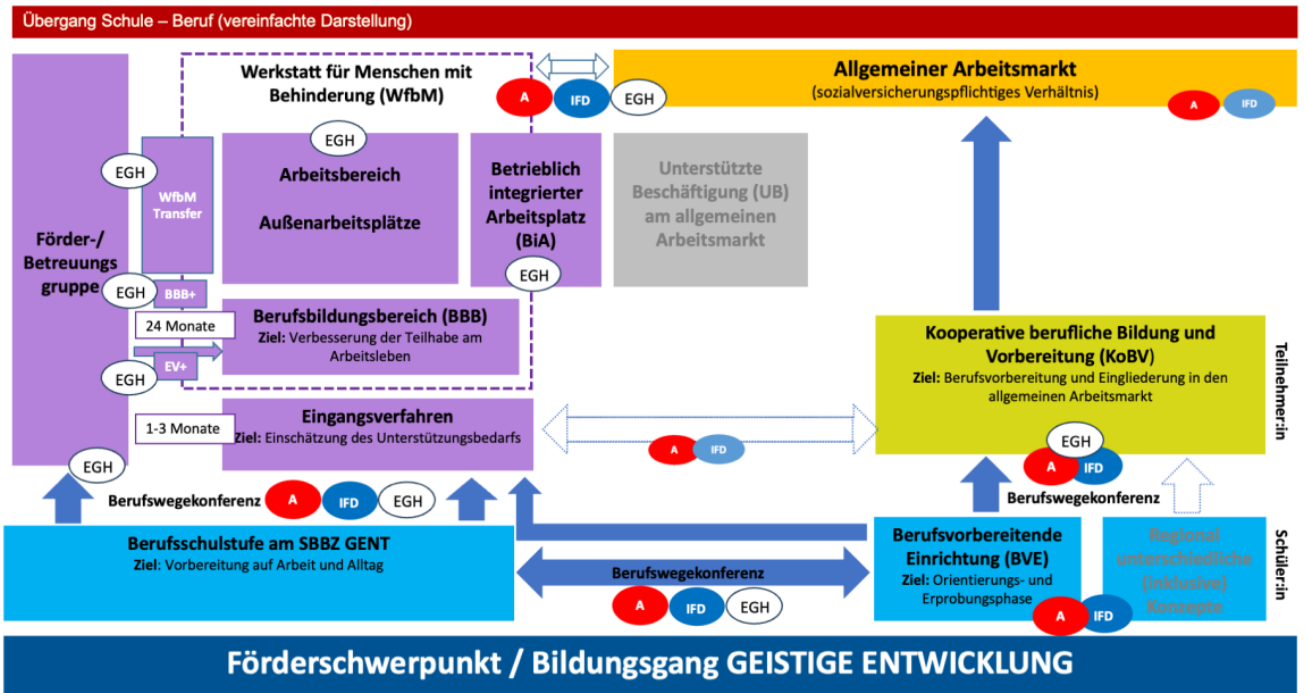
Übergang Schule – Beruf (vereinfachte Darstellung)

Förder-/ Betreuungsgruppe

EGH

WfbM Transfer

EGH

BBB+

24 Monate

EV+

EGH

1-3 Monate

EGH

Werkstatt für Menschen mit Behinderung (WfbM)

EGH

Arbeitsbereich

Außenarbeitsplätze

Betrieblich integrierter Arbeitsplatz (BiA)

EGH

Unterstützte Beschäftigung (UB) am allgemeinen Arbeitsmarkt

Berufsbildungsbereich (BBB)
Ziel: Verbesserung der Teilhabe am Arbeitsleben

Eingangsverfahren
Ziel: Einschätzung des Unterstützungsbedarfs

A IFD EGH

Allgemeiner Arbeitsmarkt
(sozialversicherungspflichtiges Verhältnis)

A IFD

Kooperative berufliche Bildung und Vorbereitung (KoBV)
Ziel: Berufsvorbereitung und Eingliederung in den allgemeinen Arbeitsmarkt

Teilnehmer:in

A IFD

EGH

A IFD

Berufswegekonferenz

Berufswegekonferenz A IFD EGH

Berufsschulstufe am SBBZ GENT
Ziel: Vorbereitung auf Arbeit und Alltag

Berufswegekonferenz

A IFD EGH

Berufsvorbereitende Einrichtung (BVE)
Ziel: Orientierungs- und Erprobungsphase

A IFD

Regional unterschiedliche (inklusive) Konzepte

Schüler:in

Förderschwerpunkt / Bildungsgang GEISTIGE ENTWICKLUNG